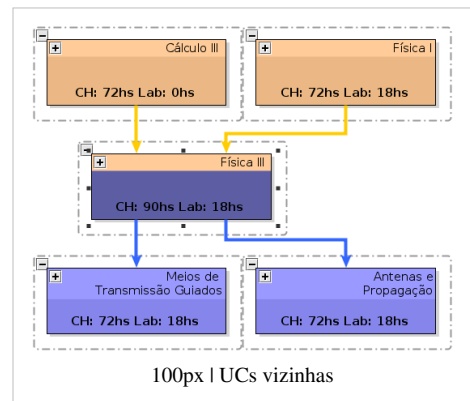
Cálculo III

CH: 72hs Lab: 0hs

Física I

CH: 72hs Lab: 18hs

Física III

CH: 90hs Lab: 18hs

Meios de Transmissão Guiados

CH: 72hs Lab: 18hs

Antenas e Propagação

CH: 72hs Lab: 18hs

100px | UCs vizinhas